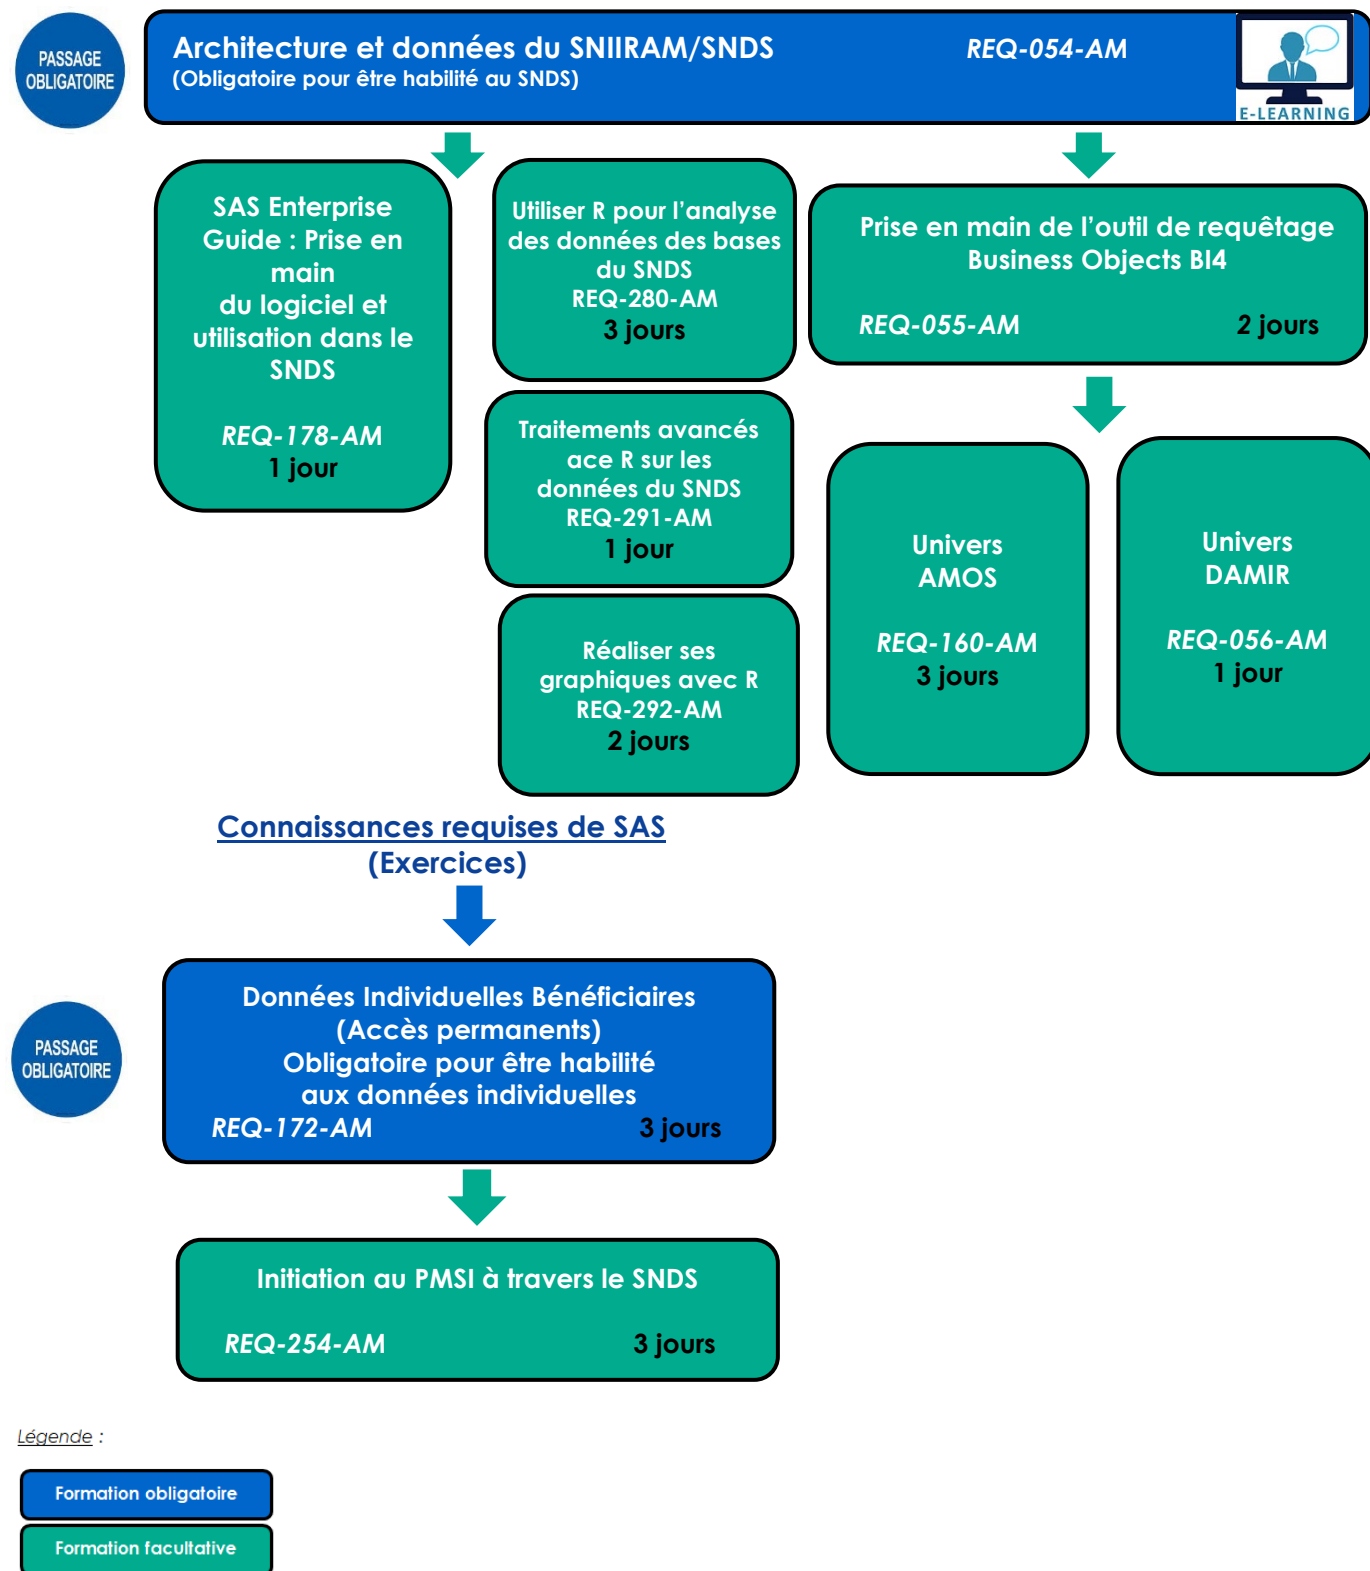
PASSAGE OBLIGATOIRE

Architecture et données du SNIIRAM/SNDS
(Obligatoire pour être habilité au SNDS)

REQ-054-AM

E-LEARNING

SAS Enterprise Guide : Prise en main du logiciel et utilisation dans le SNDS

REQ-178-AM
1 jour

Utiliser R pour l'analyse des données des bases du SNDS
REQ-280-AM
3 jours

Traitements avancés ace R sur les données du SNDS
REQ-291-AM
1 jour

Réaliser ses graphiques avec R
REQ-292-AM
2 jours

Prise en main de l'outil de requêtage Business Objects BI4

REQ-055-AM 2 jours

Univers AMOS

REQ-160-AM
3 jours

Univers DAMIR

REQ-056-AM
1 jour

Connaissances requises de SAS
(Exercices)

PASSAGE OBLIGATOIRE

Données Individuelles Bénéficiaires
(Accès permanents)
Obligatoire pour être habilité aux données individuelles
REQ-172-AM 3 jours

Initiation au PMSI à travers le SNDS

REQ-254-AM 3 jours

Légende :

Formation obligatoire

Formation facultative